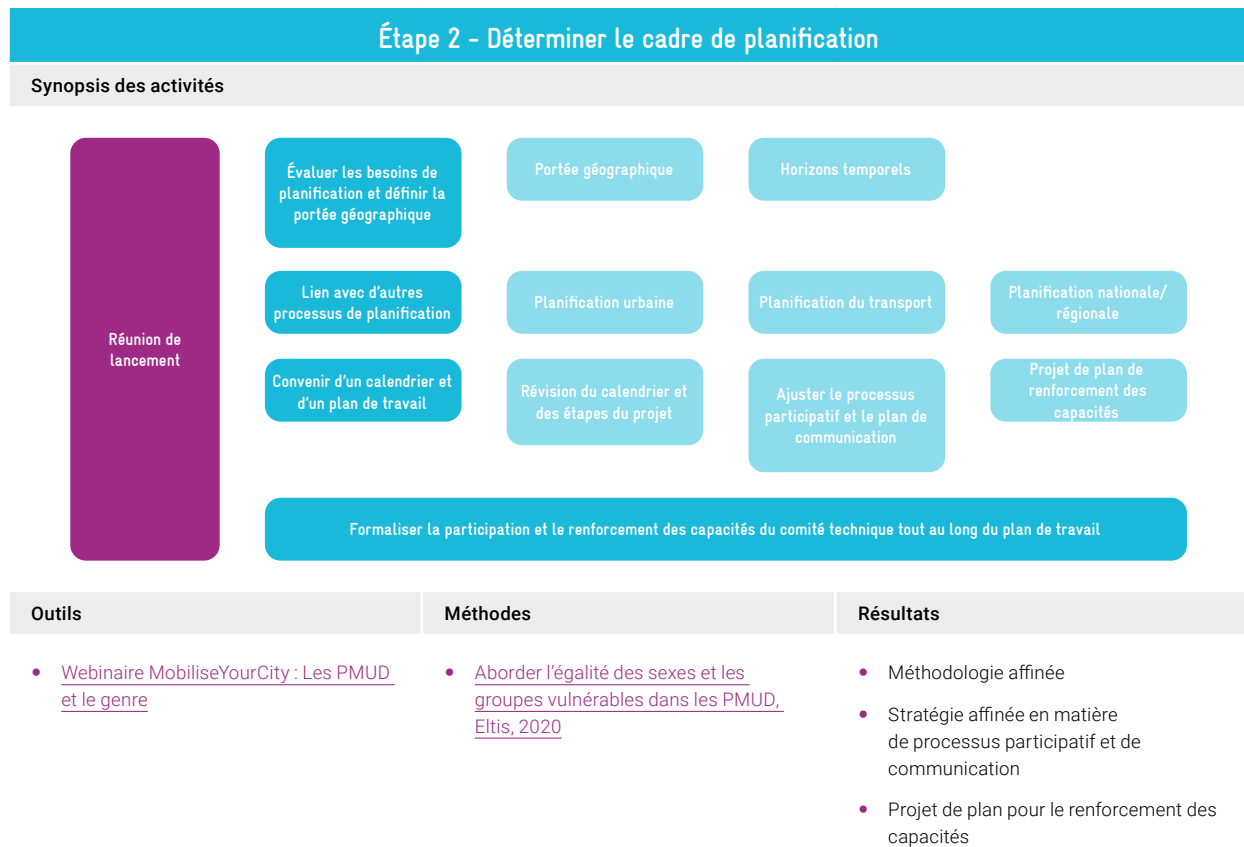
Étape 2 - Déterminer le cadre de planification

Synopsis des activités

Réunion de lancement

Évaluer les besoins de planification et définir la portée géographique

Portée géographique

Horizons temporels

Lien avec d'autres processus de planification

Planification urbaine

Planification du transport

Planification nationale/ régionale

Convenir d'un calendrier et d'un plan de travail

Révision du calendrier et des étapes du projet

Ajuster le processus participatif et le plan de communication

Projet de plan de renforcement des capacités

Formaliser la participation et le renforcement des capacités du comité technique tout au long du plan de travail

Outils

- Webinaire MobiliseYourCity : Les PMUD et le genre

Méthodes

- Aborder l'égalité des sexes et les groupes vulnérables dans les PMUD, Eltis, 2020

Résultats

- Méthodologie affinée
- Stratégie affinée en matière de processus participatif et de communication
- Projet de plan pour le renforcement des capacités